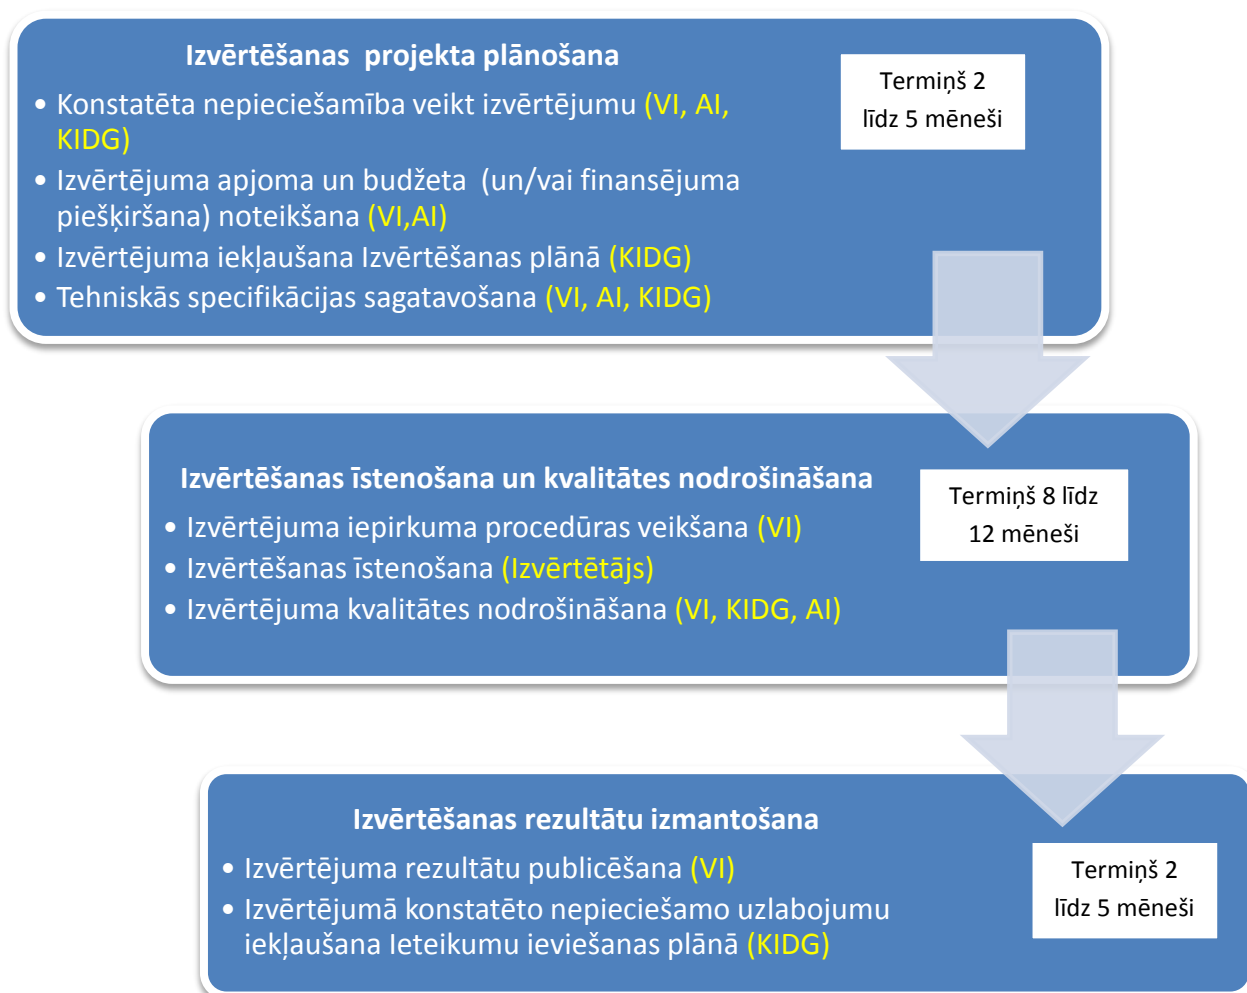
Izvērtēšanas projekta plānošana

- Konstatēta nepieciešamība veikt izvērtējumu (VI, AI, KIDG)
- Izvērtējuma apjoma un budžeta (un/vai finansējuma piešķiršana) noteikšana (VI,AI)
- Izvērtējuma iekļaušana Izvērtēšanas plānā (KIDG)
- Tehniskās specifikācijas sagatavošana (VI, AI, KIDG)

Termiņš 2 līdz 5 mēneši

Izvērtēšanas īstenošana un kvalitātes nodrošināšana

- Izvērtējuma iepirkuma procedūras veikšana (VI)
- Izvērtēšanas īstenošana (Izvērtētājs)
- Izvērtējuma kvalitātes nodrošināšana (VI, KIDG, AI)

Termiņš 8 līdz 12 mēneši

Izvērtēšanas rezultātu izmantošana

- Izvērtējuma rezultātu publicēšana (VI)
- Izvērtējumā konstatēto nepieciešamo uzlabojumu iekļaušana Ieteikumu ieviešanas plānā (KIDG)

Termiņš 2 līdz 5 mēneši